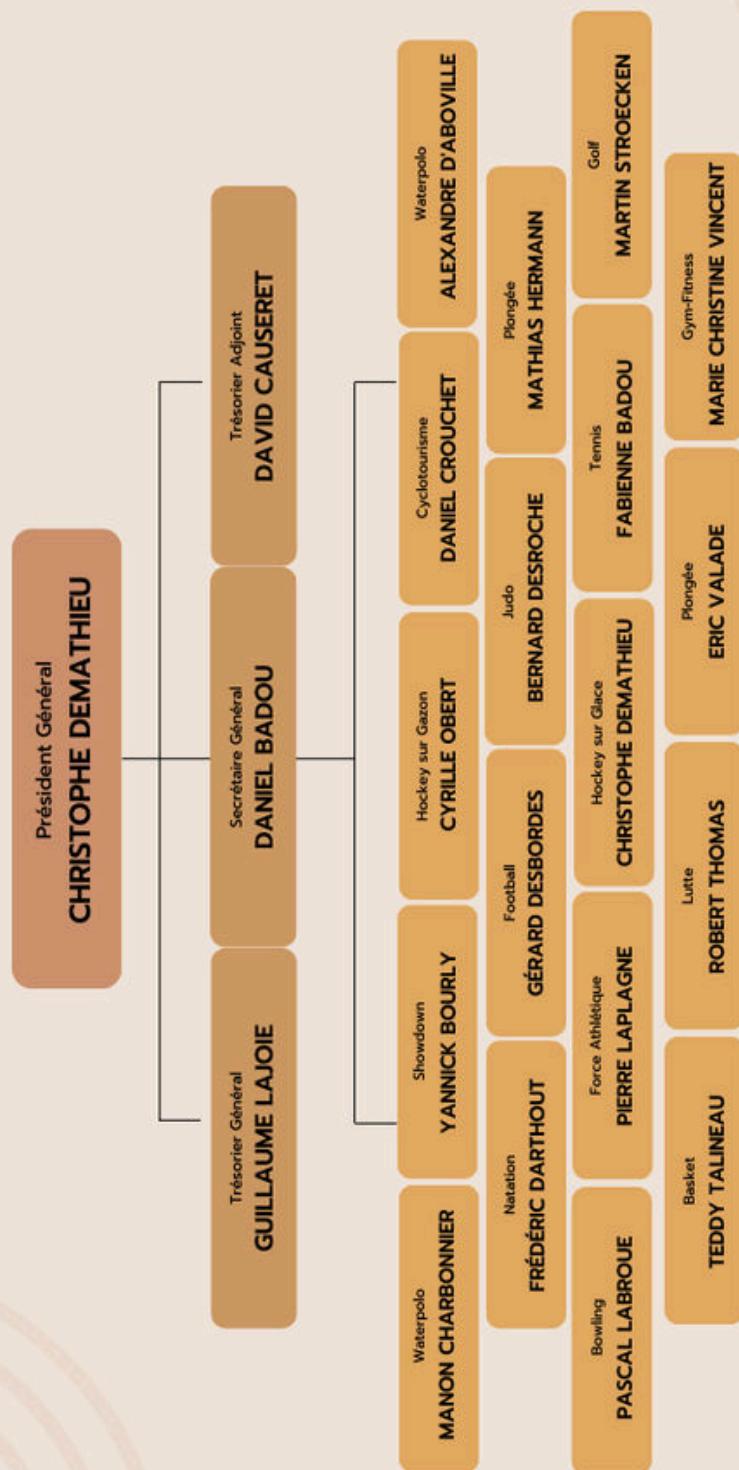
Président Général
CHRISTOPHE DEMATHIEU

Trésorier Général
GUILLAUME LAJOIE

Secrétaire Général
DANIEL BADOU

Trésorier Adjoint
DAVID CAUSERET

Waterpolo
MANON CHARBONNIER

Showdown
YANNICK BOURLY

Hockey sur Gazon
CYRILLE OBERT

Cyclotourisme
DANIEL CROUCHET

Waterpolo
ALEXANDRE D'ABOVILLE

Natation
FRÉDÉRIC DARTHOUT

Football
GÉRARD DESBORDES

Judo
BERNARD DESROCHE

Plongée
MATHIAS HERMANN

Bowling
PASCAL LABROUE

Force Athlétique
PIERRE LAPLAGNE

Hockey sur Glace
CHRISTOPHE DEMATHIEU

Tennis
FABIENNE BADOU

Golf
MARTIN STROECKEN

Basket
TEDDY TALINEAU

Lutte
ROBERT THOMAS

Plongée
ERIC VALADE

Gym-Fitness
MARIE CHRISTINE VINCENT